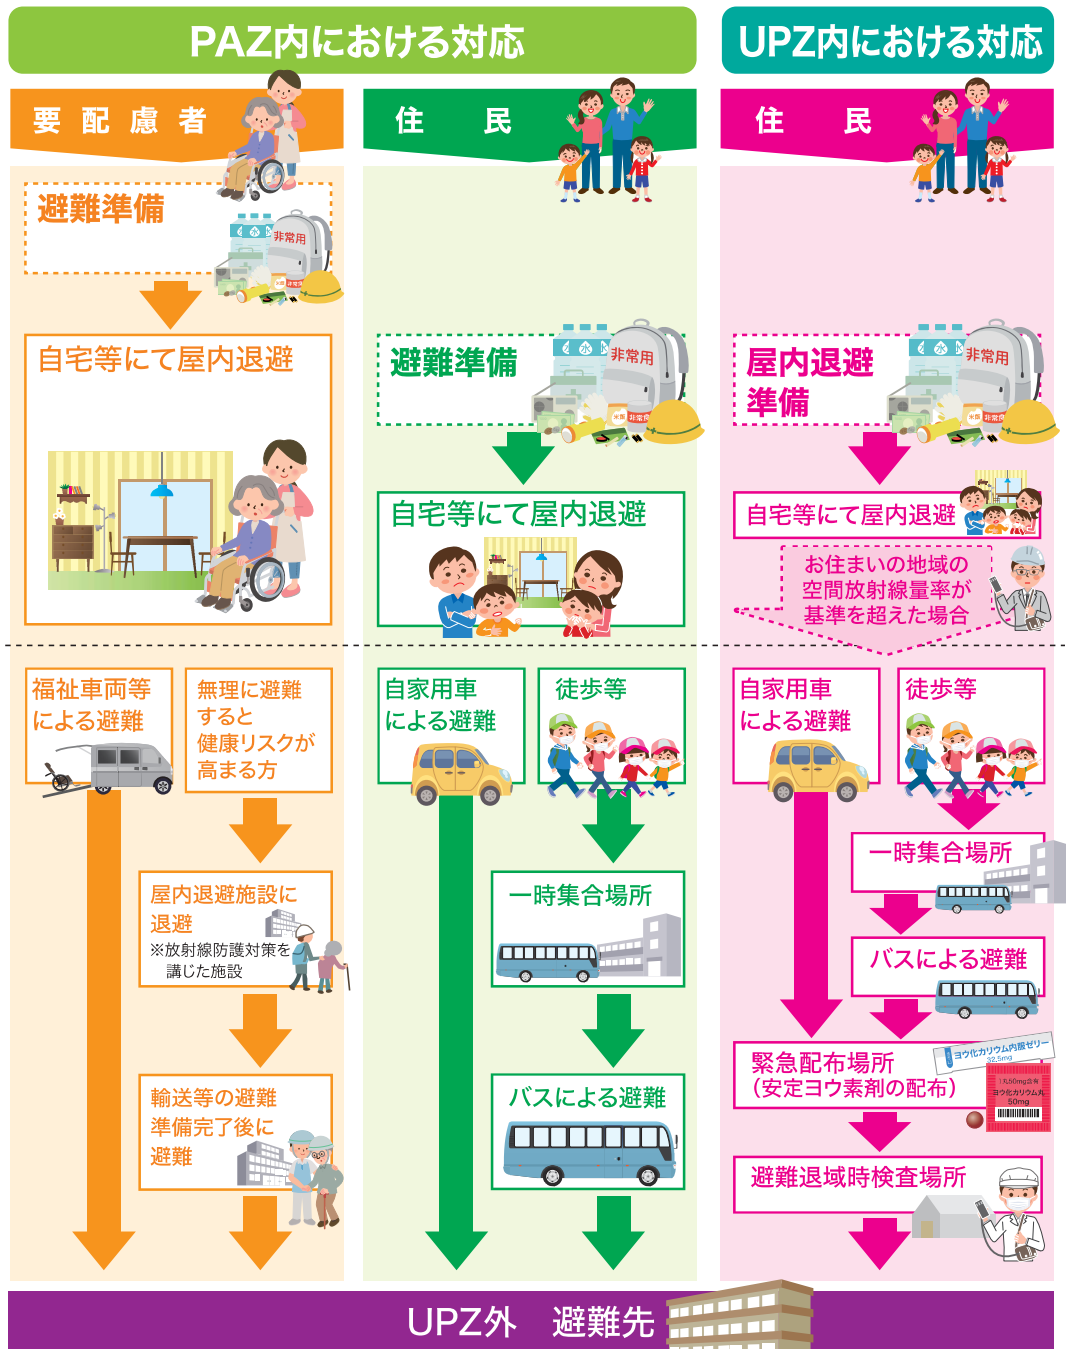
PAZ内における対応

UPZ内における対応

要 配 慮 者

住 民

住 民

避難準備

非常用

自宅等にて屋内退避

避難準備

非常用

自宅等にて屋内退避

屋内退避準備

非常用

自宅等にて屋内退避

お住まいの地域の空間放射線量率が基準を超えた場合

福祉車両等による避難

無理に避難すると健康リスクが高まる方

屋内退避施設に退避
※放射線防護対策を講じた施設

輸送等の避難準備完了後に避難

自家用車による避難

徒歩等

一時集合場所

バスによる避難

自家用車による避難

徒歩等

一時集合場所

バスによる避難

緊急配布場所
(安定ヨウ素剤の配布)

ヨウ化カリウム内服ゼリー

避難退域時検査場所

UPZ外 避難先